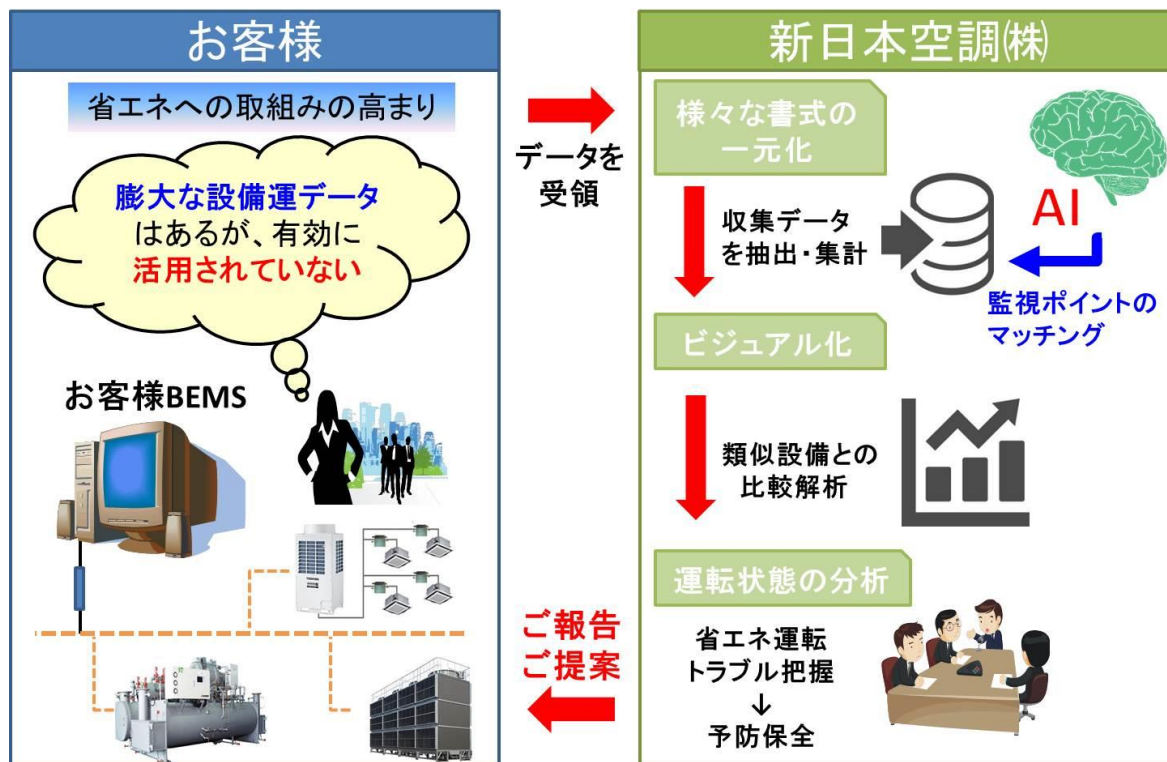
お客様

省エネへの取組みの高まり

膨大な設備運データ
はあるが、有効に
活用されていない

お客様BEMS

データを
受領

ご報告
ご提案

新日本空調㈱

様々な書式の
一元化

収集データ
を抽出・集計

AI

監視ポイントの
マッチング

ビジュアル化

類似設備との
比較解析

運転状態の分析

省エネ運転
トラブル把握
↓
予防保全